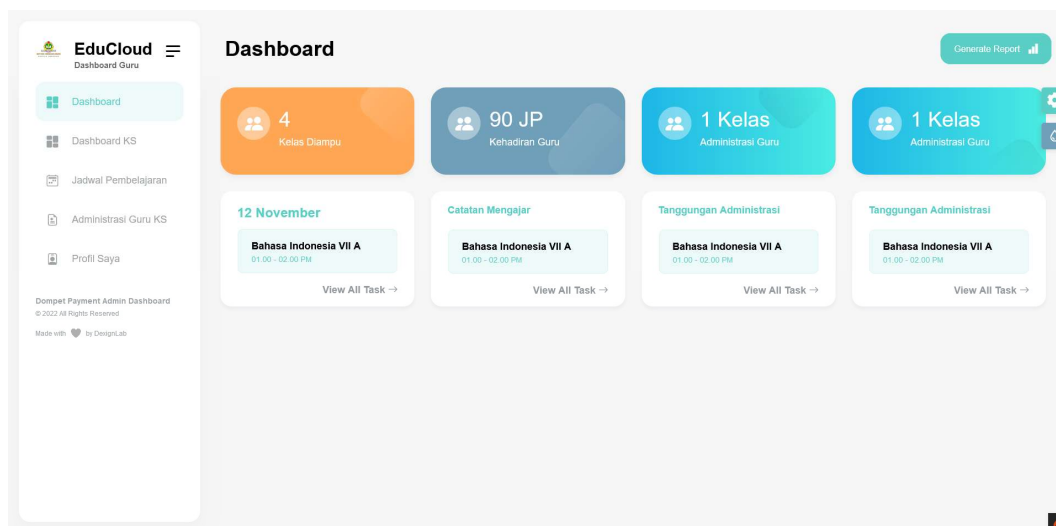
EduCloud
Dashboard Guru

Dashboard
Dashboard KS
Jadwal Pembelajaran
Administrasi Guru KS
Profil Saya

Dompet Payment Admin Dashboard
© 2022 All Rights Reserved
Made with by DexignLab

Dashboard

Generate Report

4
Kelas Diampu

90 JP
Kehadiran Guru

1 Kelas
Administrasi Guru

1 Kelas
Administrasi Guru

12 November
Bahasa Indonesia VII A
01.00 - 02.00 PM
View All Task →

Catatan Mengajar
Bahasa Indonesia VII A
01.00 - 02.00 PM
View All Task →

Tanggungan Administrasi
Bahasa Indonesia VII A
01.00 - 02.00 PM
View All Task →

Tanggungan Administrasi
Bahasa Indonesia VII A
01.00 - 02.00 PM
View All Task →